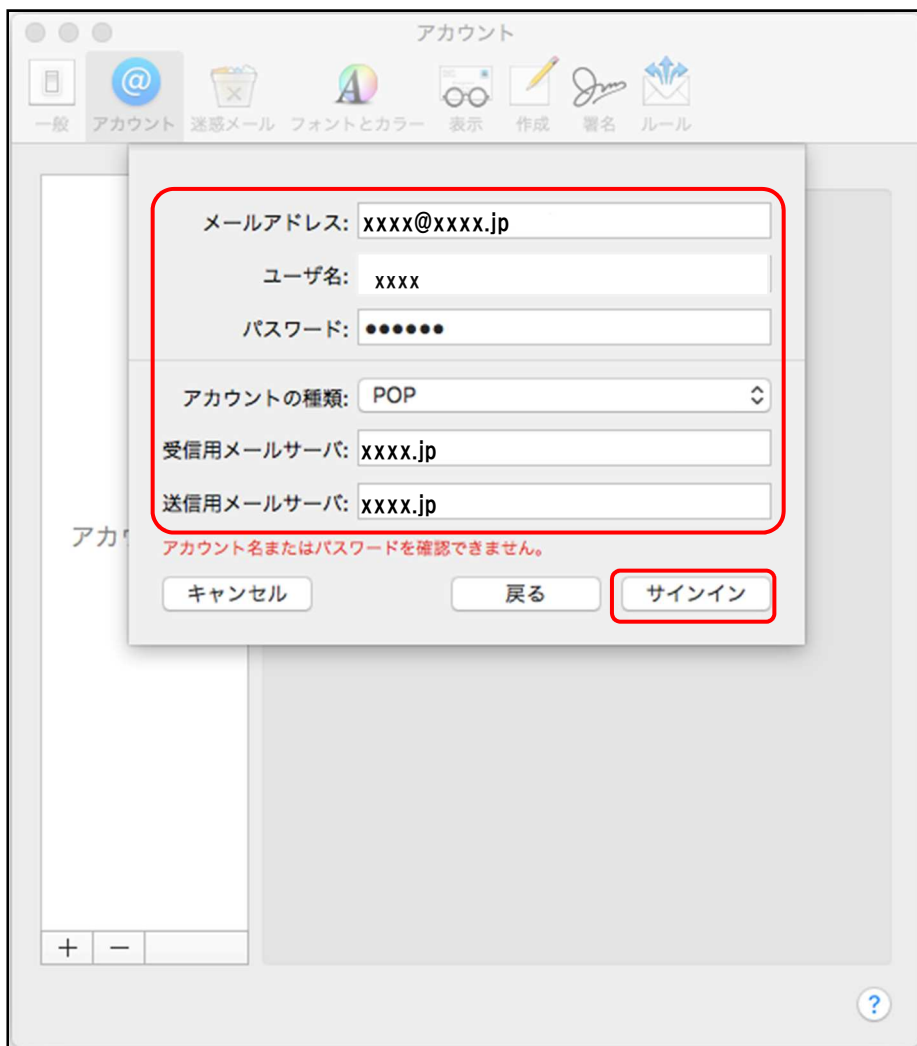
アカウント

一般 アカウント 迷惑メール フォントとカラー 表示 作成 署名 ルール

メールアドレス: xxxx@xxxx.jp

ユーザ名: xxxx

パスワード: ●●●●●●

アカウントの種類: POP

受信用メールサーバ: xxxx.jp

送信用メールサーバ: xxxx.jp

アカウ

アカウント名またはパスワードを確認できません。

キャンセル

戻る

サインイン

+ −

?